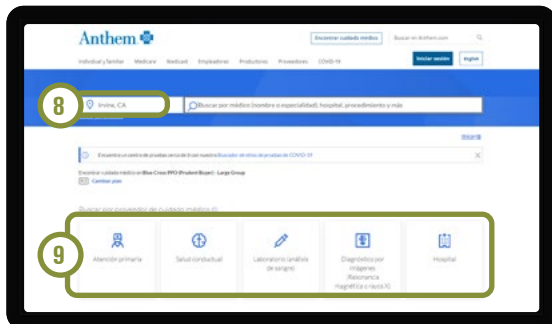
Anthem

Encontrar cuidado médico | Buscar en Anthem.com

Individual y familiar | Medicare | Medicaid | Empleadores | Productores | Proveedores | COVID-19

Iniciar sesión | English

8

Irvine, CA

Buscar por médico (nombre o especialidad), hospital, procedimiento y más

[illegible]

Encuentre un centro de pruebas cerca de 0 con nuestro Buscador de sitios de pruebas de COVID-19

Encontrar cuidado médico en Blue Cross PPO (Prudent Buyer) - Large Group

Cambiar plan

Buscar por proveedor de cuidados médicos

9

Atención primaria

Salud conductual

Laboratorio (análisis de sangre)

Diagnóstico por imágenes (Resonancia magnética o rayos X)

Hospital